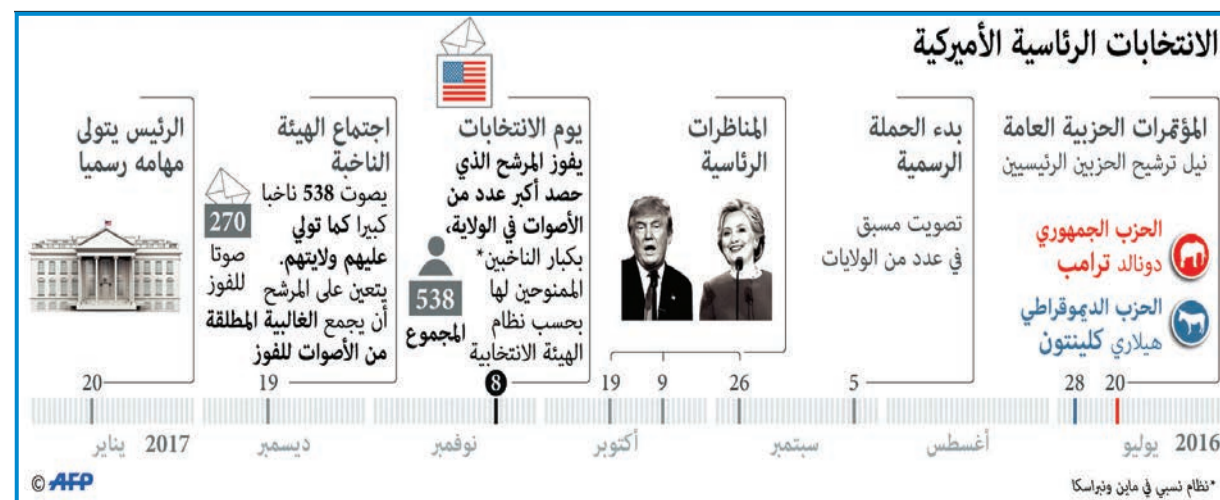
الانتخابات الرئاسية الأميركية

المؤتمرات الحزبية العامة
نيل ترشيح الحزبين الرئيسيين

الحزب الجمهوري
دونالد ترامب

الحزب الديموقراطي
هيلاري كلينتون

بدء الحملة الرسمية

تصويت مسبق في عدد من الولايات

المناظرات الرئاسية

يوم الانتخابات
يفوز المرشح الذي حصد أكبر عدد من الأصوات في الولاية، بكبار الناخبين* الممنوحين لها بحسب نظام الهيئة الانتخابية

538
المجموع

اجتماع الهيئة الناخبة
يصوت 538 ناخبا كبيرا كما تولي عليهم ولايتهم. يتعين على المرشح أن يجمع الغالبية المطلقة من الأصوات للفوز

270
صوتا للفوز

الرئيس يتولى مهامه رسميا

20 28 5 26 9 19 8 19 20

2016 يوليو أغسطس سبتمبر أكتوبر نوفمبر ديسمبر 2017 يناير

*نظام نسبي في ماين ونبراسكا

© AFP